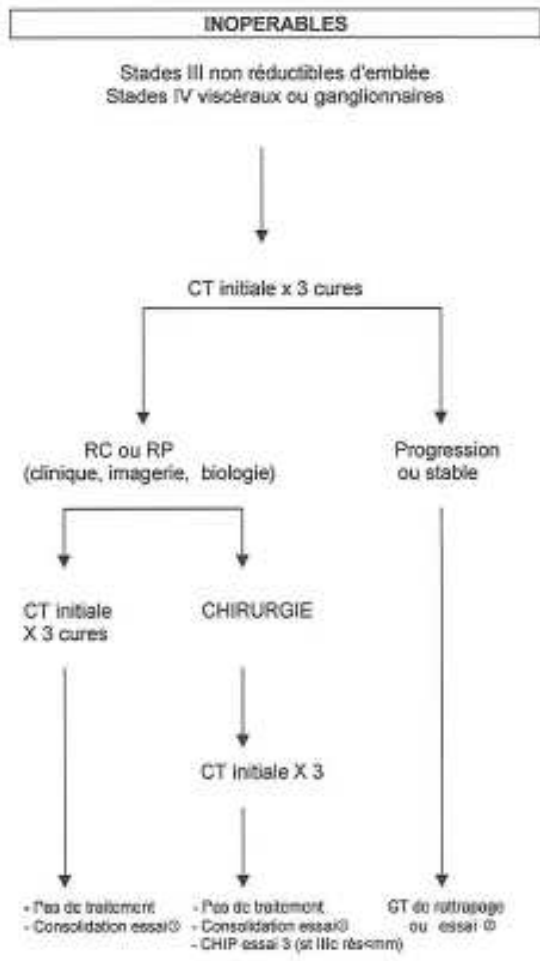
INOPERABLES

Stades III non réductibles d'emblée
Stades IV viscéraux ou ganglionnaires

CT initiale x 3 cures

RC ou RP
(clinique, imagerie, biologie)

Progression
ou stable

CT initiale
X 3 cures

CHIRURGIE

CT initiale X 3

- Pas de traitement
- Consolidation essai①

- Pas de traitement
- Consolidation essai①
- CHIP essai 3 (st IIIc rés<mm)

CT de rattrapage
ou essai ①